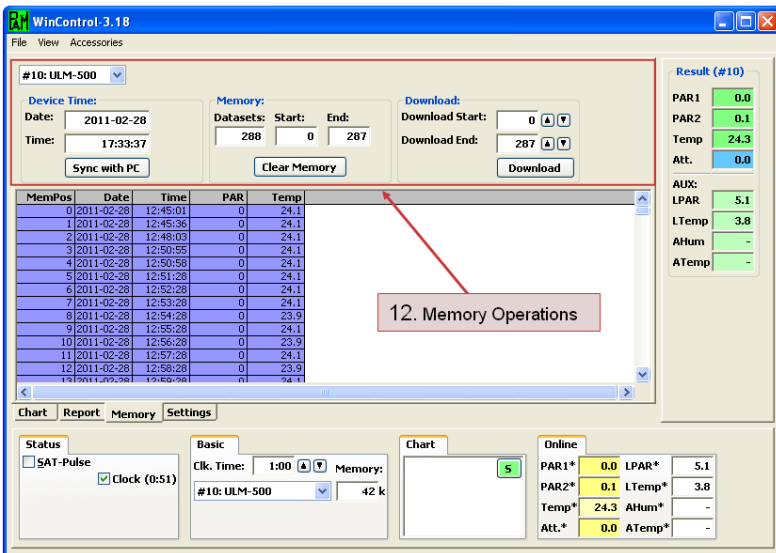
WinControl-3.18

File View Accessories

#10: ULM-500

Device Time:
Date: 2011-02-28
Time: 17:33:37
Sync with PC

Memory:
Datasets: 288
Start: 0
End: 287
Clear Memory

Download:
Download Start: 0
Download End: 287
Download

Result (#10)
PAR1 0.0
PAR2 0.1
Temp 24.3
Att. 0.0
AUX:
LPAR 5.1
LTemp 3.8
AHum -
ATemp -

| MemPos | Date | Time | PAR | Temp |
|---|---|---|---|---|
| 0 | 2011-02-28 | 12:45:01 | 0 | 24.1 |
| 1 | 2011-02-28 | 12:45:36 | 0 | 24.1 |
| 2 | 2011-02-28 | 12:48:03 | 0 | 24.1 |
| 3 | 2011-02-28 | 12:50:55 | 0 | 24.1 |
| 4 | 2011-02-28 | 12:50:58 | 0 | 24.1 |
| 5 | 2011-02-28 | 12:51:28 | 0 | 24.1 |
| 6 | 2011-02-28 | 12:52:28 | 0 | 24.1 |
| 7 | 2011-02-28 | 12:53:28 | 0 | 24.1 |
| 8 | 2011-02-28 | 12:54:28 | 0 | 23.9 |
| 9 | 2011-02-28 | 12:55:28 | 0 | 24.1 |
| 10 | 2011-02-28 | 12:56:28 | 0 | 23.9 |
| 11 | 2011-02-28 | 12:57:28 | 0 | 24.1 |
| 12 | 2011-02-28 | 12:58:28 | 0 | 23.9 |
| 13 | 2011-02-28 | 12:59:28 | 0 | 24.1 |

12. Memory Operations

Chart Report Memory Settings

Status
SAT-Pulse
Clock (0:51)

Basic
Clk. Time: 1:00
Memory:
#10: ULM-500
42 k

Chart
S

Online
PAR1* 0.0
LPAR* 5.1
PAR2* 0.1
LTemp* 3.8
Temp* 24.3
AHum* -
Att.* 0.0
ATemp* -